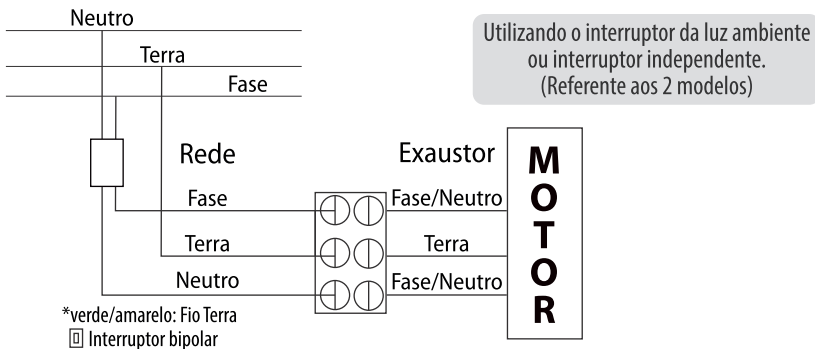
Neutro

Terra

Fase

Utilizando o interruptor da luz ambiente ou interruptor independente. (Referente aos 2 modelos)

Rede

Exaustor

M O T O R

Fase

Fase/Neutro

Terra

Terra

Neutro

Fase/Neutro

*verde/amarelo: Fio Terra
▯ Interruptor bipolar